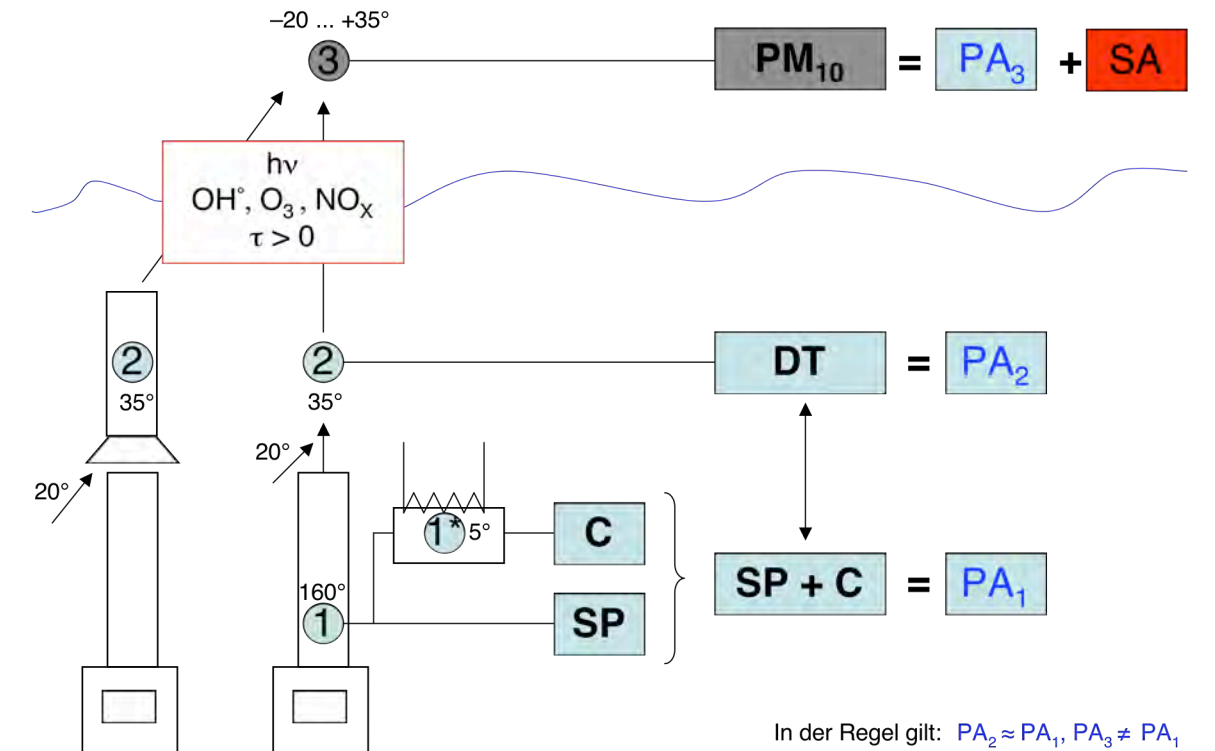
–20 ... +35°

3

$PM_{10}$ = $PA_3$ + SA

hν
OH°, $O_3$, $NO_X$
τ > 0

2
35°

2
35°

DT = $PA_2$

20°

20°

1*
5°

C

160°
1

SP

SP + C = $PA_1$

In der Regel gilt: $PA_2 \approx PA_1$, $PA_3 \neq PA_1$